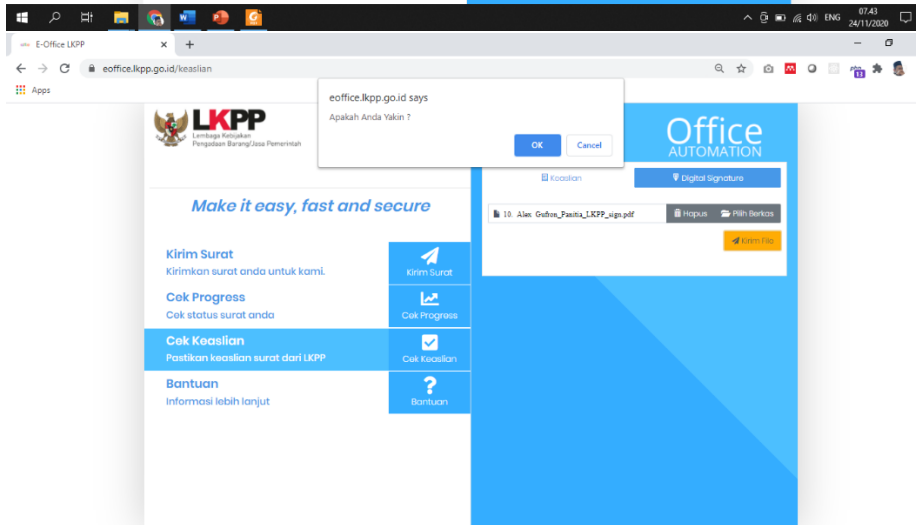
07.43
ENG
24/11/2020

E-Office LKPP
×
+

eoffice.lkpp.go.id/keaslian

Apps

LKPP
Lembaga Kebijakan Pengadaan Barang/Jasa Pemerintah

eoffice.lkpp.go.id says
Apakah Anda Yakin ?
OK
Cancel

Office
AUTOMATION

Make it easy, fast and secure

Kirim Surat
Kirimkan surat anda untuk kami.
Kirim Surat

Cek Progress
Cek status surat anda
Cek Progress

Cek Keaslian
Pastikan keaslian surat dari LKPP
Cek Keaslian

Bantuan
Informasi lebih lanjut
Bantuan

Keaslian
Digital Signature

10. Alex Gufron_Panitia_LKPP_sign.pdf
Hapus
Pilih Berkas
Kirim File